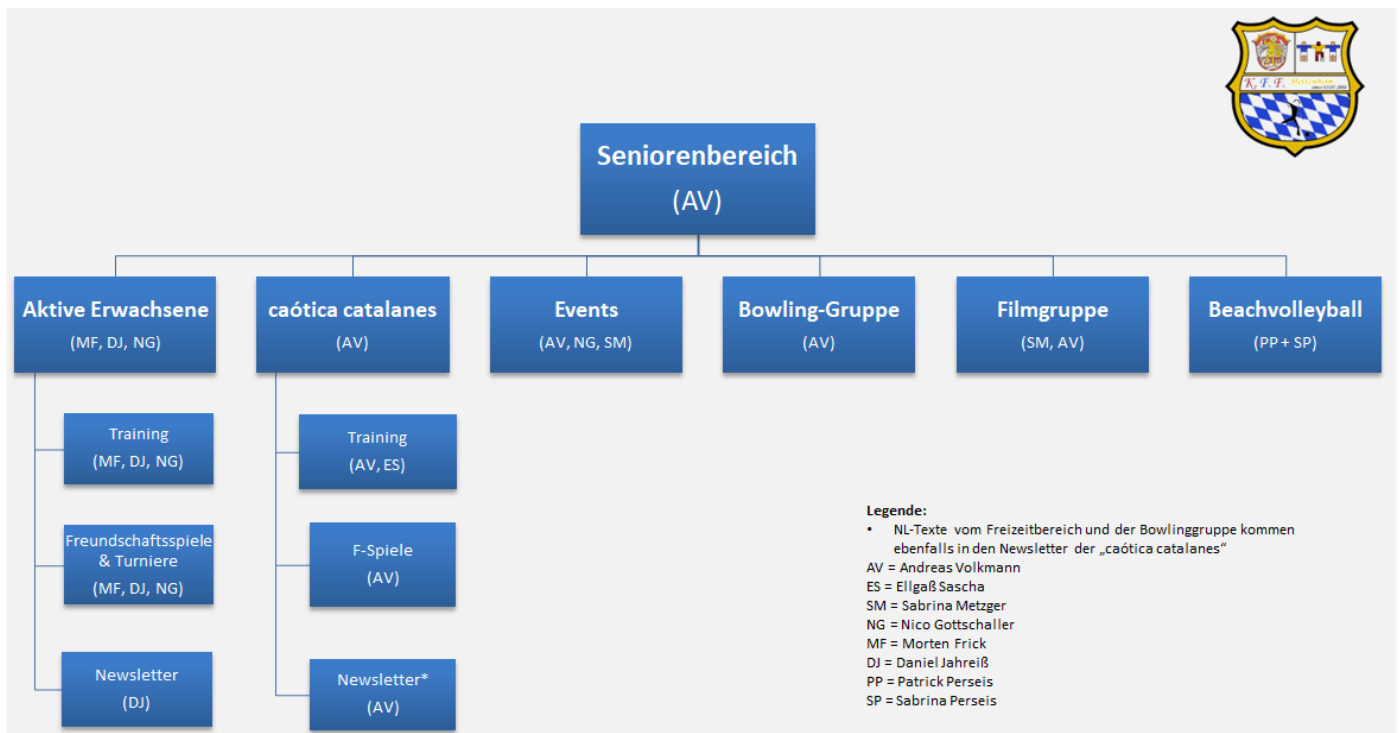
K. F. F. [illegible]

Seniorenbereich
(AV)

Aktive Erwachsene
(MF, DJ, NG)

caótica catalanes
(AV)

Events
(AV, NG, SM)

Bowling-Gruppe
(AV)

Filmgruppe
(SM, AV)

Beachvolleyball
(PP + SP)

Training
(MF, DJ, NG)

Freundschaftsspiele & Turniere
(MF, DJ, NG)

Newsletter
(DJ)

Training
(AV, ES)

F-Spiele
(AV)

Newsletter*
(AV)

Legende:
• NL-Texte vom Freizeitbereich und der Bowlinggruppe kommen ebenfalls in den Newsletter der „caótica catalanes"
AV = Andreas Volkmann
ES = Ellgaß Sascha
SM = Sabrina Metzger
NG = Nico Gottschaller
MF = Morten Frick
DJ = Daniel Jahreiß
PP = Patrick Perseis
SP = Sabrina Perseis